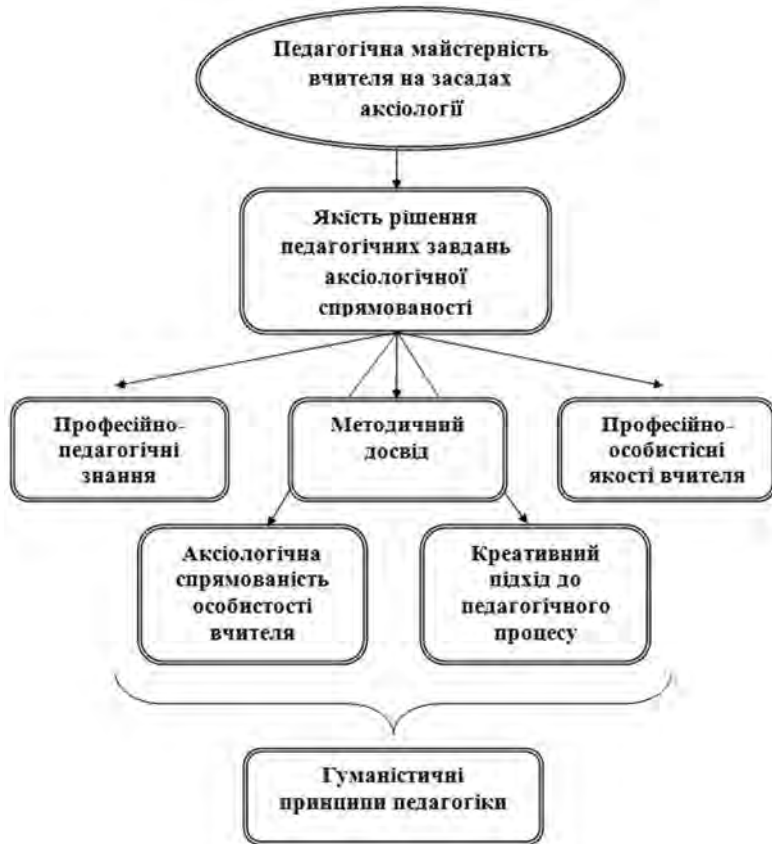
Педагогічна майстерність вчителя на засадах аксіології

Якість рішення педагогічних завдань аксіологічної спрямованості

Професійно-педагогічні знання

Методичний досвід

Професійно-особистісні якості вчителя

Аксіологічна спрямованість особистості вчителя

Креативний підхід до педагогічного процесу

Гуманістичні принципи педагогіки